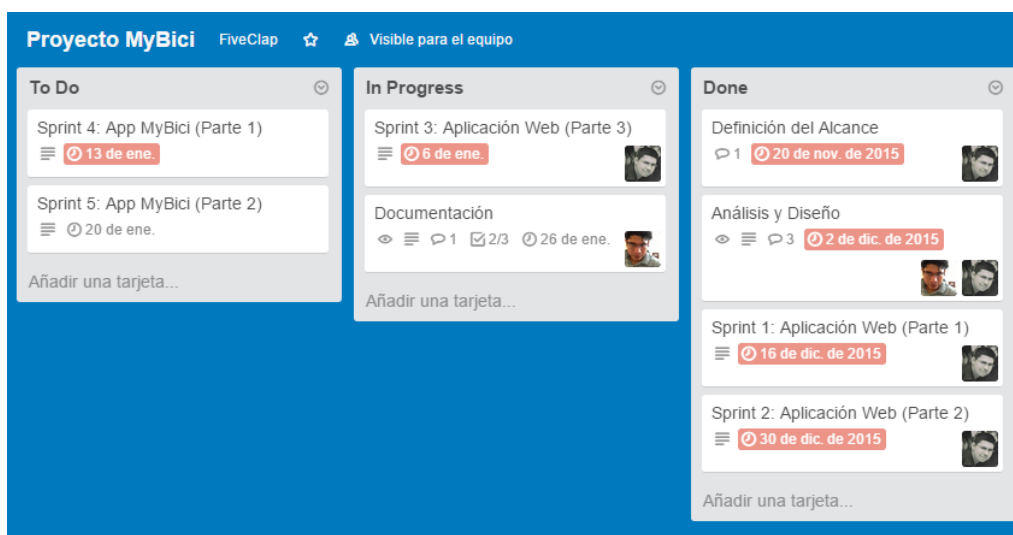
Proyecto MyBici FiveClap Visible para el equipo

To Do

Sprint 4: App MyBici (Parte 1)
13 de ene.

Sprint 5: App MyBici (Parte 2)
20 de ene.

Añadir una tarjeta...

In Progress

Sprint 3: Aplicación Web (Parte 3)
6 de ene.

Documentación
1 2/3 26 de ene.

Añadir una tarjeta...

Done

Definición del Alcance
1 20 de nov. de 2015

Análisis y Diseño
3 2 de dic. de 2015

Sprint 1: Aplicación Web (Parte 1)
16 de dic. de 2015

Sprint 2: Aplicación Web (Parte 2)
30 de dic. de 2015

Añadir una tarjeta...